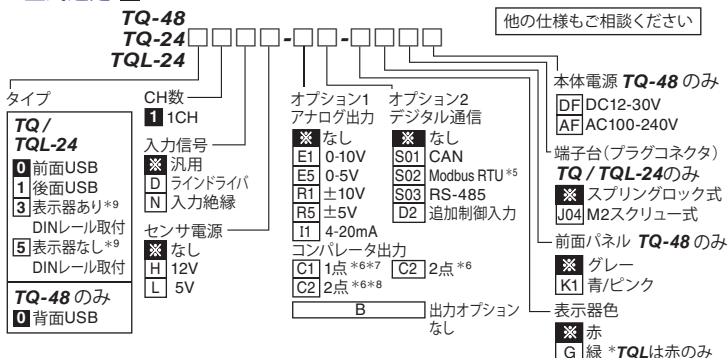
TQ-48
TQ-24□□□□-□□-□□□□
TQL-24

他の仕様もご相談ください

タイプ
TQ / TQL-24
0 前面USB
1 後面USB
3 表示器あり*9 DINレール取付
5 表示器なし*9 DINレール取付

TQ-48 のみ
0 背面USB

CH数
1 1CH

入力信号
※ 汎用
D ラインドライバ
N 入力絶縁

センサ電源
※ なし
H 12V
L 5V

オプション1 アナログ出力
※ なし
E1 0-10V
E5 0-5V
R1 ±10V
R5 ±5V
I1 4-20mA

コンパレータ出力
C1 1点 *6*7
C2 2点 *6
C2 2点 *6*8

B 出力オプションなし

オプション2 デジタル通信
※ なし
S01 CAN
S02 Modbus RTU *5
S03 RS-485
D2 追加制御入力

本体電源 TQ-48 のみ
DF DC12-30V
AF AC100-240V

端子台(プラグコネクタ)
TQ / TQL-24のみ
※ スプリングロック式
J04 M2スクリュー式

前面パネル TQ-48 のみ
※ グレー
K1 青/ピンク

表示器色
※ 赤
G 緑 *TQLは赤のみ